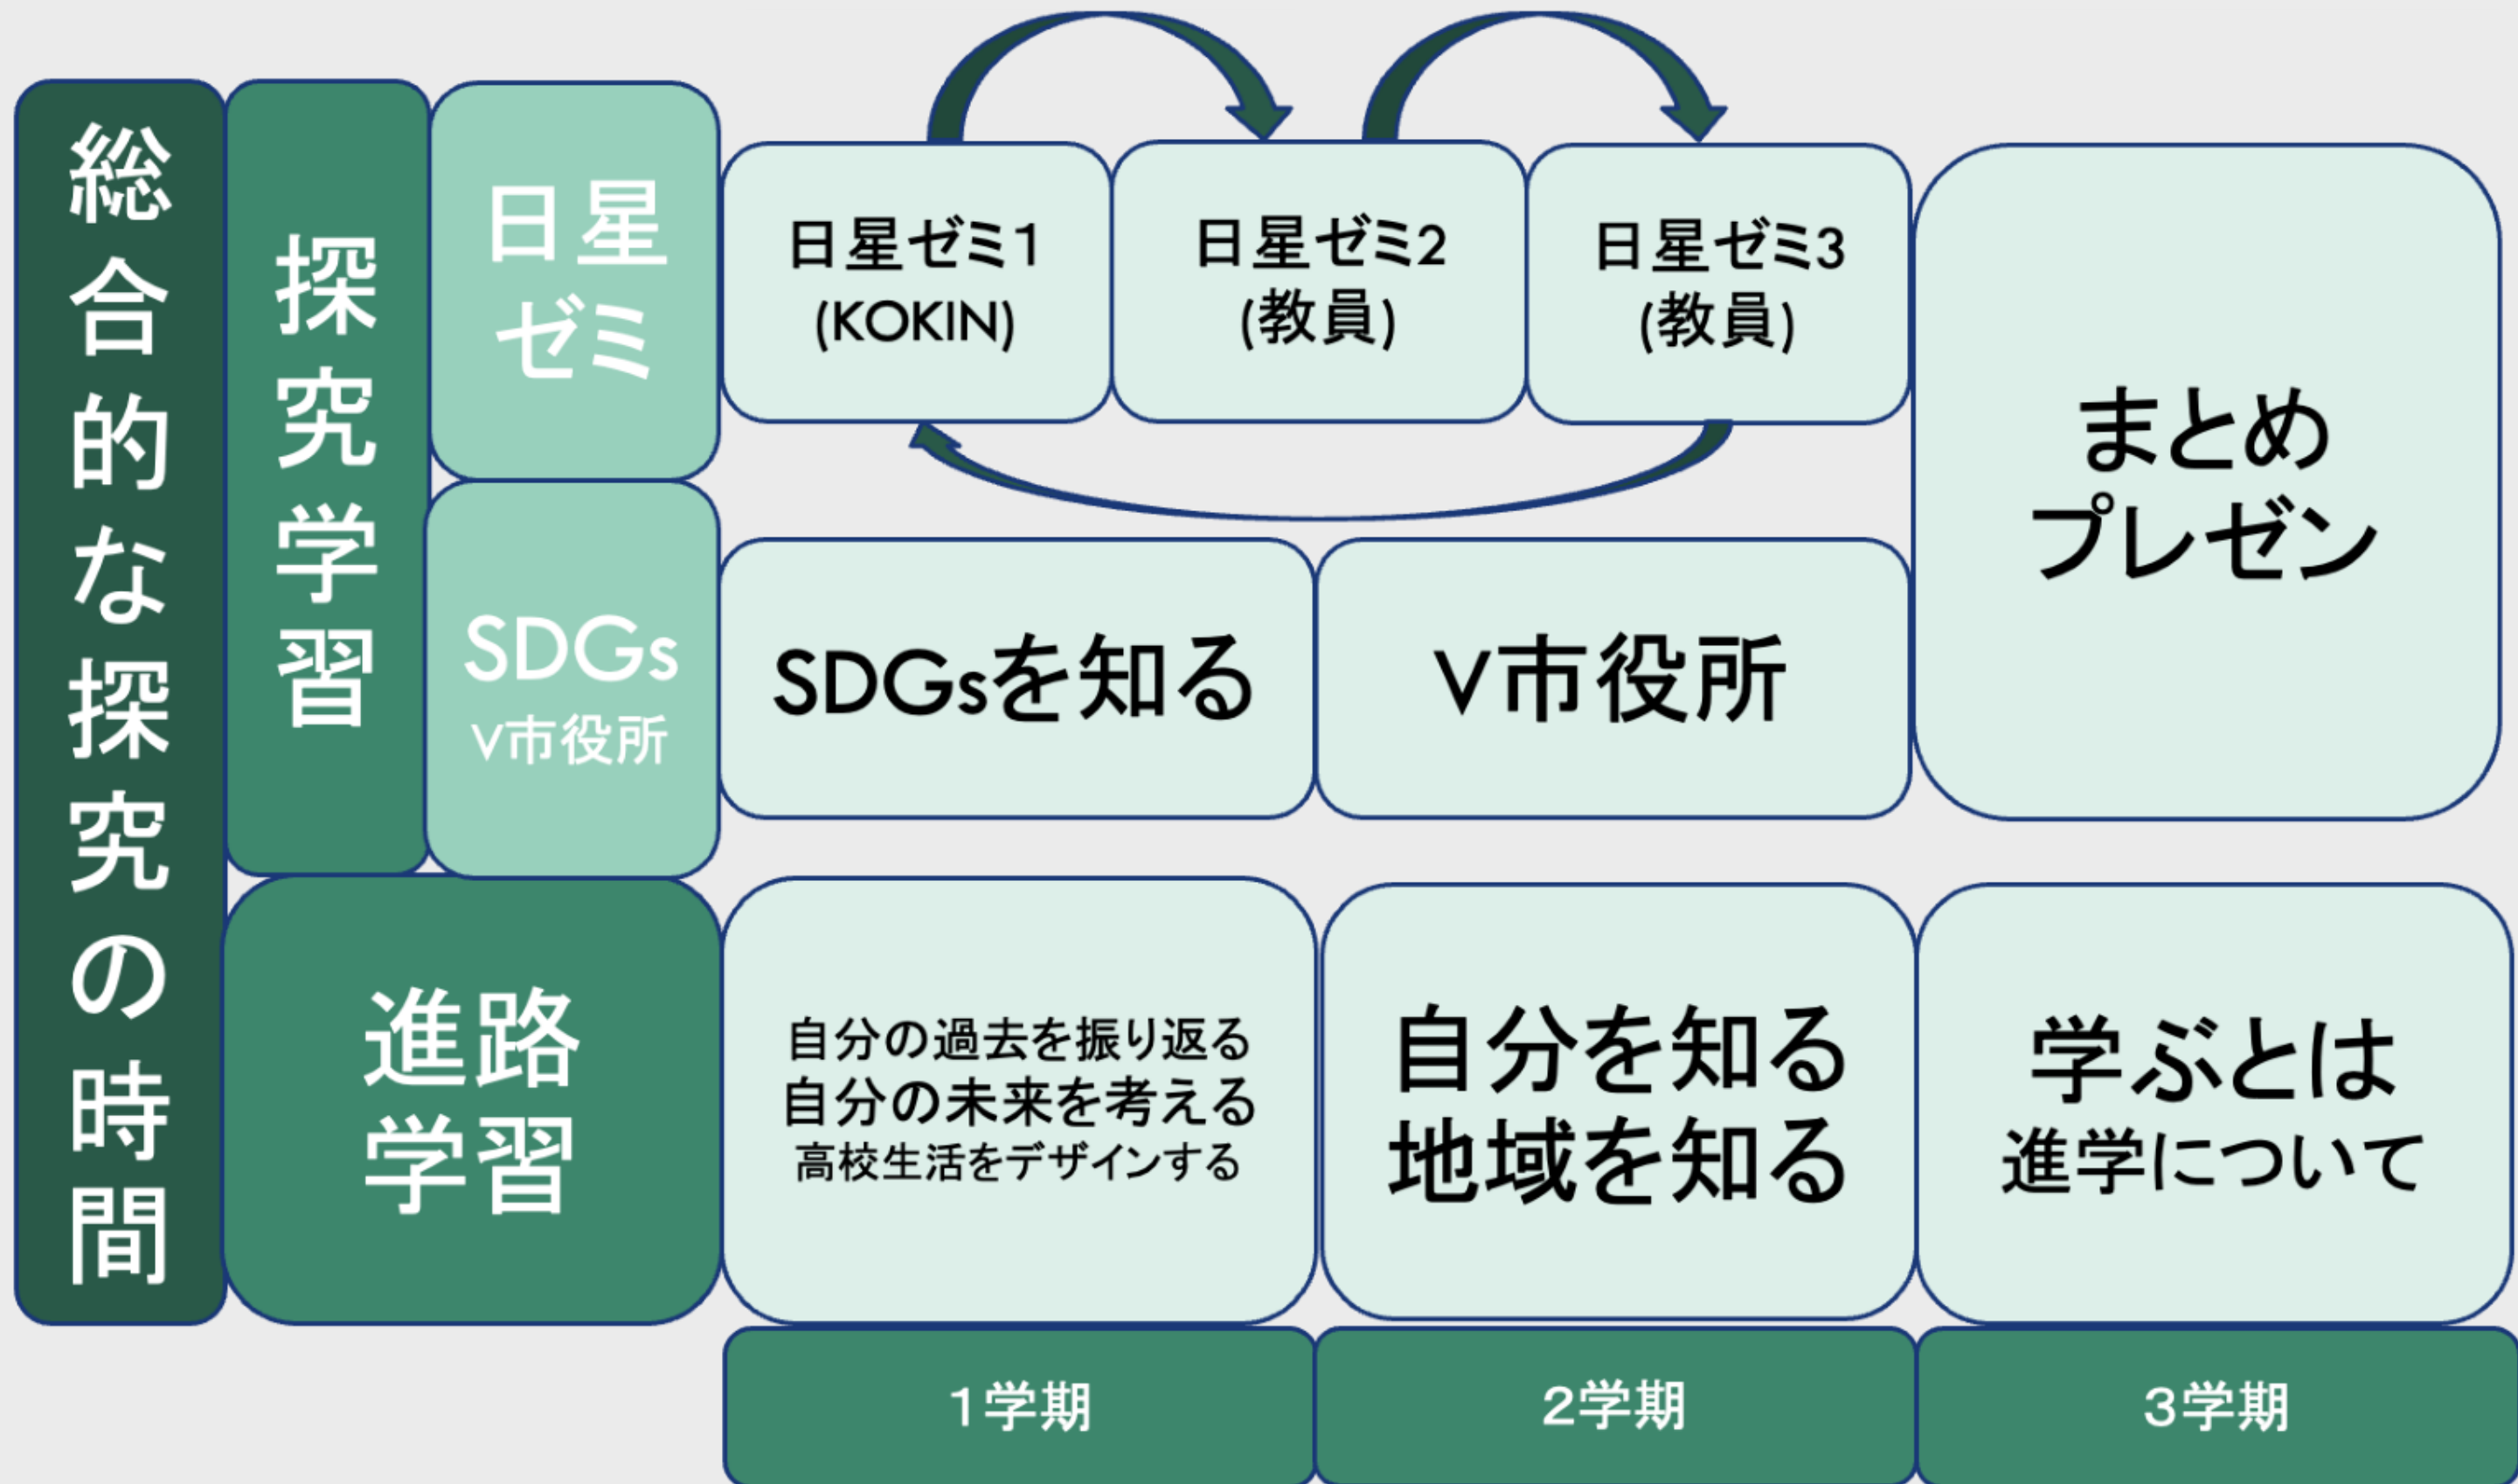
総合的な探究の時間

探究学習

日星ゼミ

日星ゼミ1 (KOKIN)

日星ゼミ2 (教員)

日星ゼミ3 (教員)

まとめプレゼン

SDGs V市役所

SDGsを知る

V市役所

進路学習

自分の過去を振り返る
自分の未来を考える
高校生活をデザインする

自分を知る
地域を知る

学ぶとは
進学について

1学期

2学期

3学期